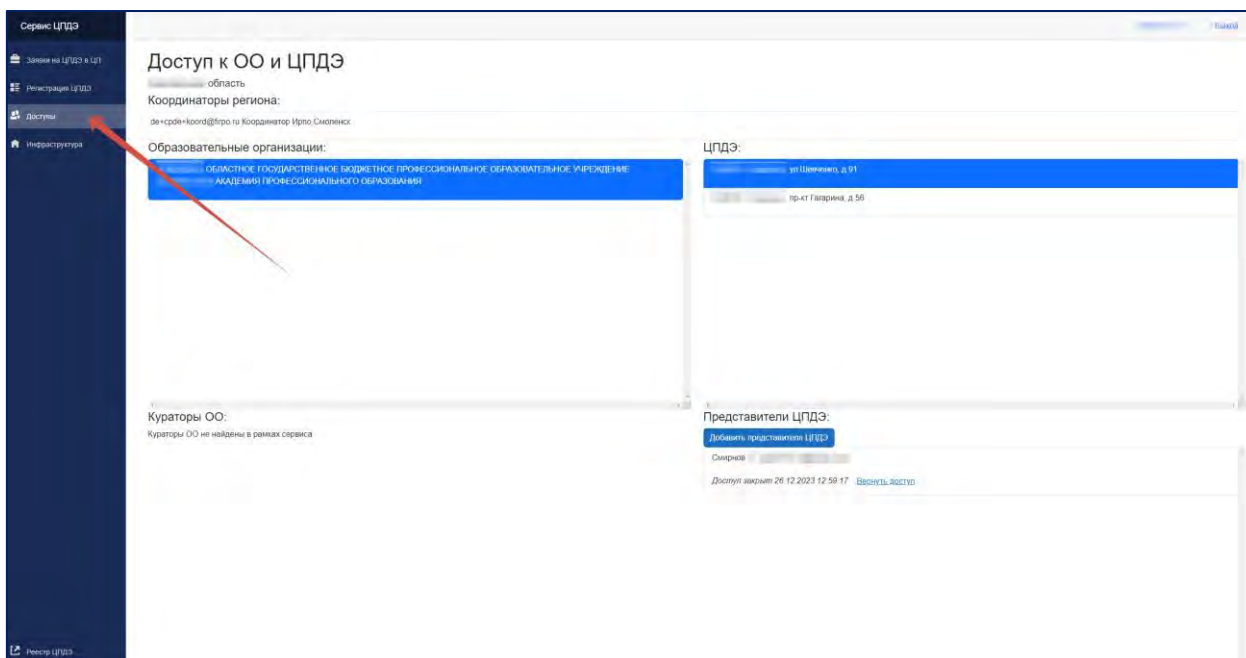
Сервис ЦПДЭ

Заявки на ЦПДЭ в ЦП

Регистрация ЦПДЭ

Доступы

Инфраструктура

Реестр ЦПДЭ

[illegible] Выйти

Доступ к ОО и ЦПДЭ

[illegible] область

Координаторы региона:

de+cpde+koord@firpo.ru Координатор Ирпо Смоленск

Образовательные организации:

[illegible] ОБЛАСТНОЕ ГОСУДАРСТВЕННОЕ БЮДЖЕТНОЕ ПРОФЕССИОНАЛЬНОЕ ОБРАЗОВАТЕЛЬНОЕ УЧРЕЖДЕНИЕ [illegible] АКАДЕМИЯ ПРОФЕССИОНАЛЬНОГО ОБРАЗОВАНИЯ

ЦПДЭ:

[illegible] ул Шевченко, д 91

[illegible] пр-кт Гагарина, д 56

Кураторы ОО:

Кураторы ОО не найдены в рамках сервиса

Представители ЦПДЭ:

Добавить представителя ЦПДЭ

Смирнов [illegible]

Доступ закрыт 26.12.2023 12:59:17 Вернуть доступ